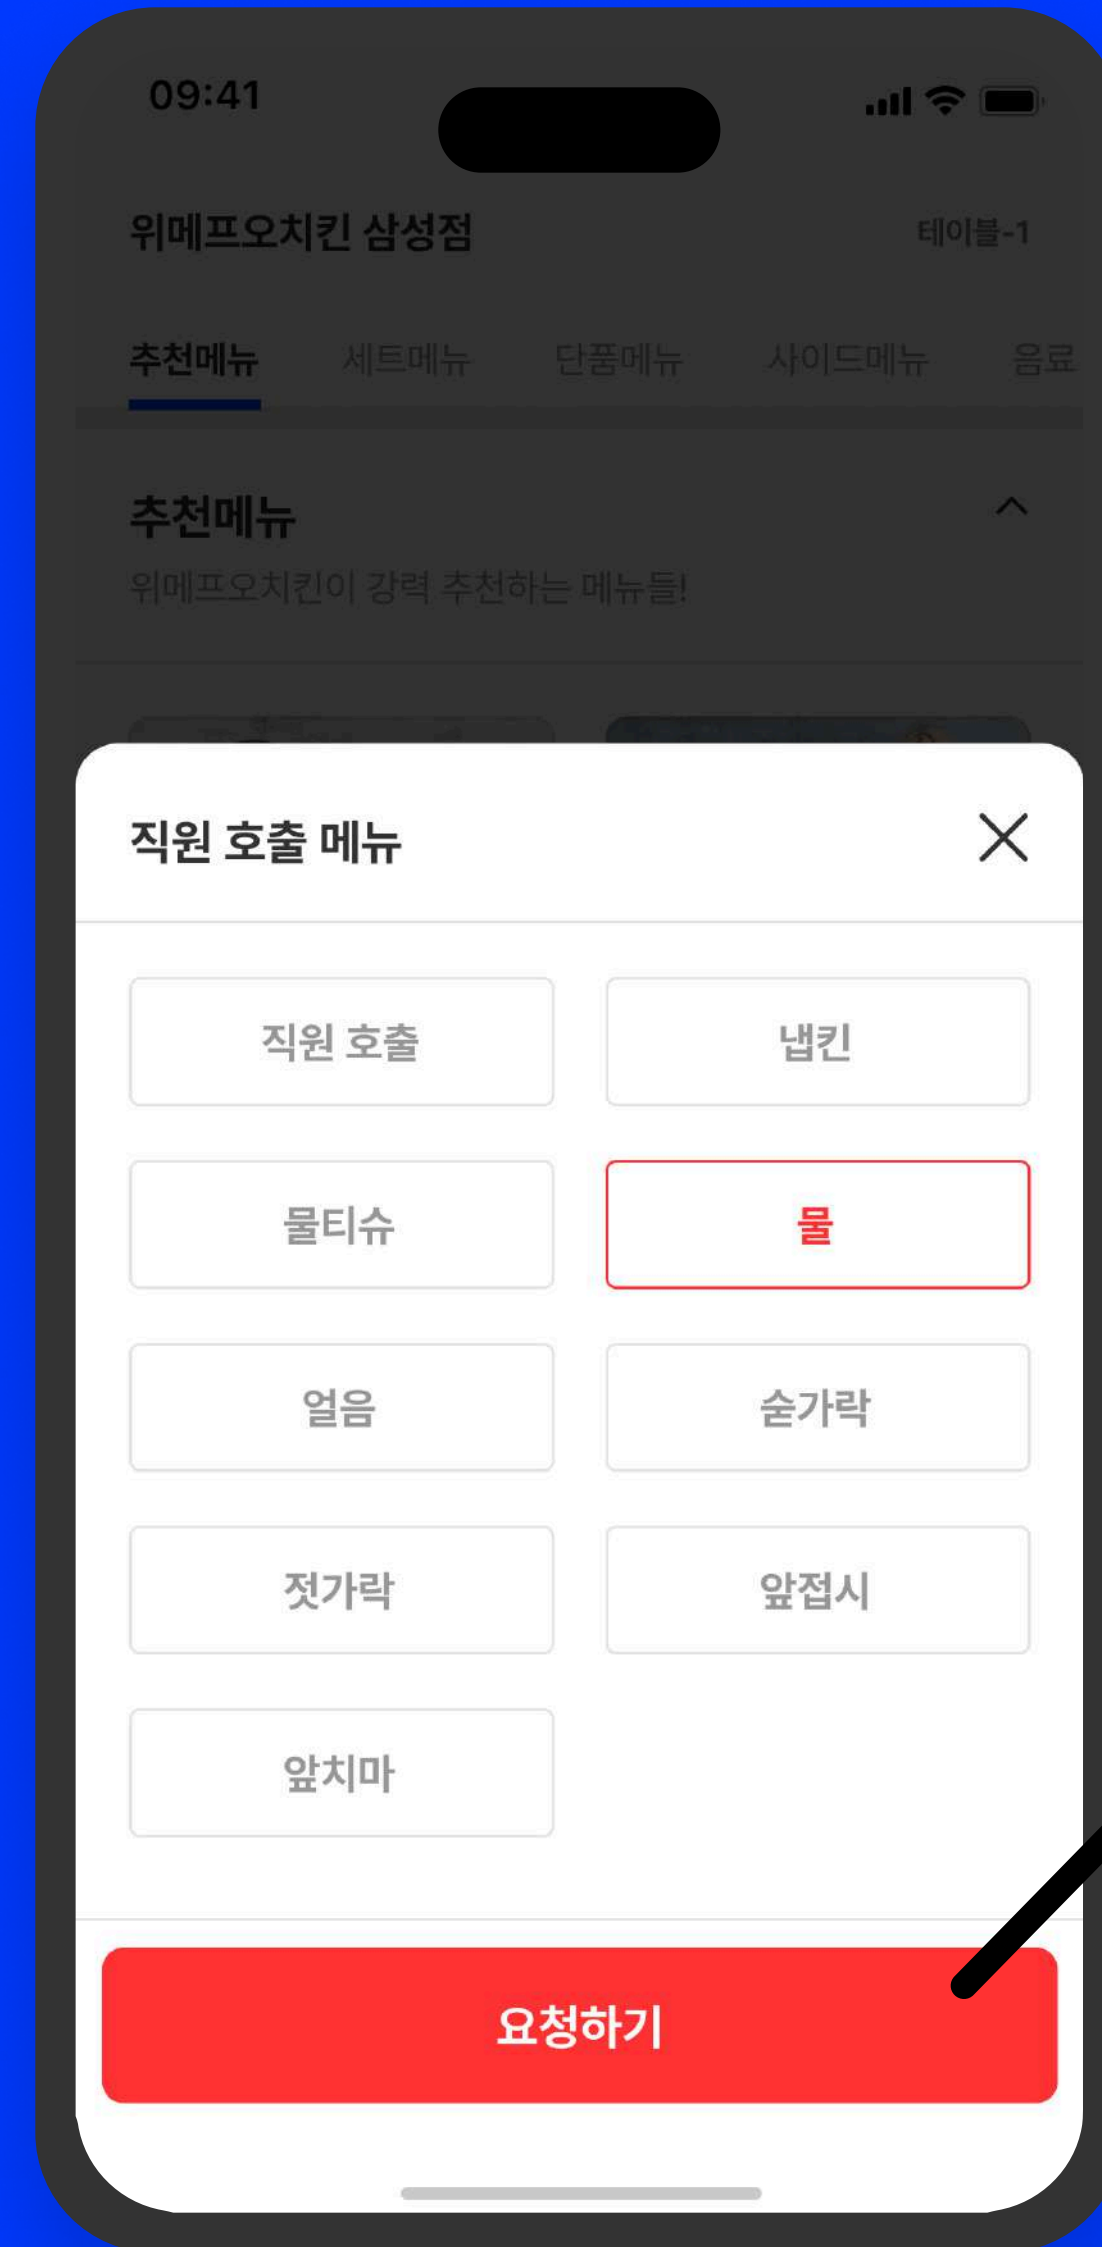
09:41

위메프오치킨 삼성점

테이블-1

추천메뉴 세트메뉴 단품메뉴 사이드메뉴 음료

추천메뉴

위메프오치킨이 강력 추천하는 메뉴들!

직원 호출 메뉴

직원 호출

냅킨

물티슈

물

얼음

숟가락

젓가락

앞접시

앞치마

요청하기